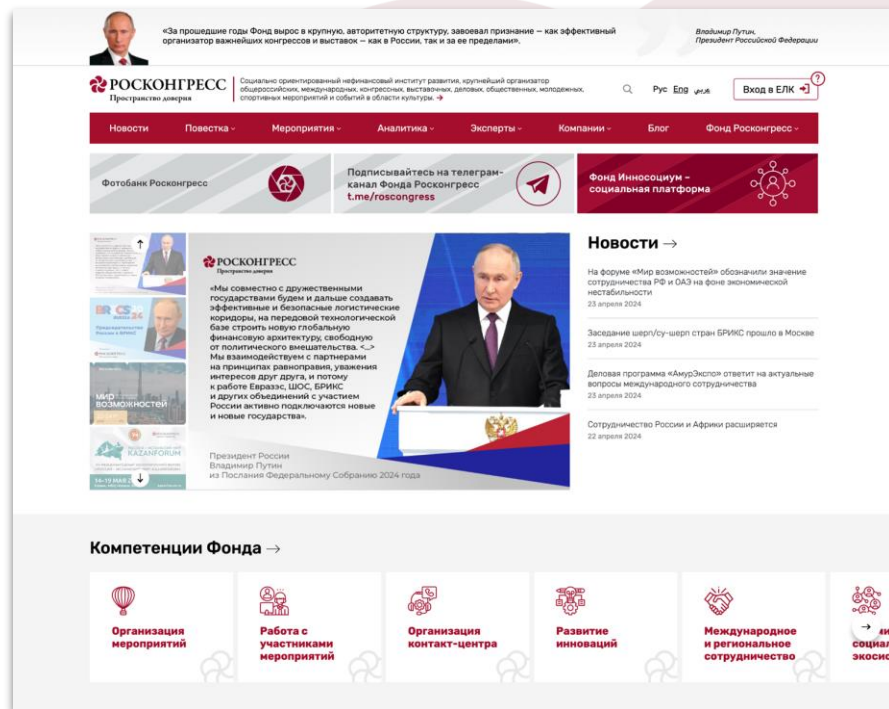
«За прошедшие годы Фонд вырос в крупную, авторитетную структуру, завоевал признание — как эффективный организатор важнейших конгрессов и выставок — как в России, так и за ее пределами».

Владимир Путин, Президент Российской Федерации

РОСКОНГРЕСС
Пространство доверия

Социально ориентированный нефинансовый институт развития, крупнейший организатор общероссийских, международных, конгрессных, выставочных, деловых, общественных, молодежных, спортивных мероприятий и событий в области культуры. →

Рус Eng عربي Вход в ЕЛК ?

Новости Повестка Мероприятия Аналитика Эксперты Компании Блог Фонд Росконгресс

Фотобанк Росконгресс

Подписывайтесь на телеграм-канал Фонда Росконгресс t.me/roscongress

Фонд Инносоциум – социальная платформа

BRICS

МИР ВОЗМОЖНОСТЕЙ

KAZANFORUM

РОСКОНГРЕСС
Пространство доверия

«Мы совместно с дружественными государствами будем и дальше создавать эффективные и безопасные логистические коридоры, на передовой технологической базе строить новую глобальную финансовую архитектуру, свободную от политического вмешательства. <…> Мы взаимодействуем с партнерами на принципах равноправия, уважения интересов друг друга, и потому к работе Евразэс, ШОС, БРИКС и других объединений с участием России активно подключаются новые и новые государства».

Президент России
Владимир Путин
из Послания Федеральному Собранию 2024 года

Новости →

На форуме «Мир возможностей» обозначили значение сотрудничества РФ и ОАЭ на фоне экономической нестабильности
23 апреля 2024

Заседание шерп/су-шерп стран БРИКС прошло в Москве
23 апреля 2024

Деловая программа «АмурЭкспо» ответит на актуальные вопросы международного сотрудничества
23 апреля 2024

Сотрудничество России и Африки расширяется
22 апреля 2024

Компетенции Фонда →

Организация мероприятий

Работа с участниками мероприятий

Организация контакт-центра

Развитие инноваций

Международное и региональное сотрудничество

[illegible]и социал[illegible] экосис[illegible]